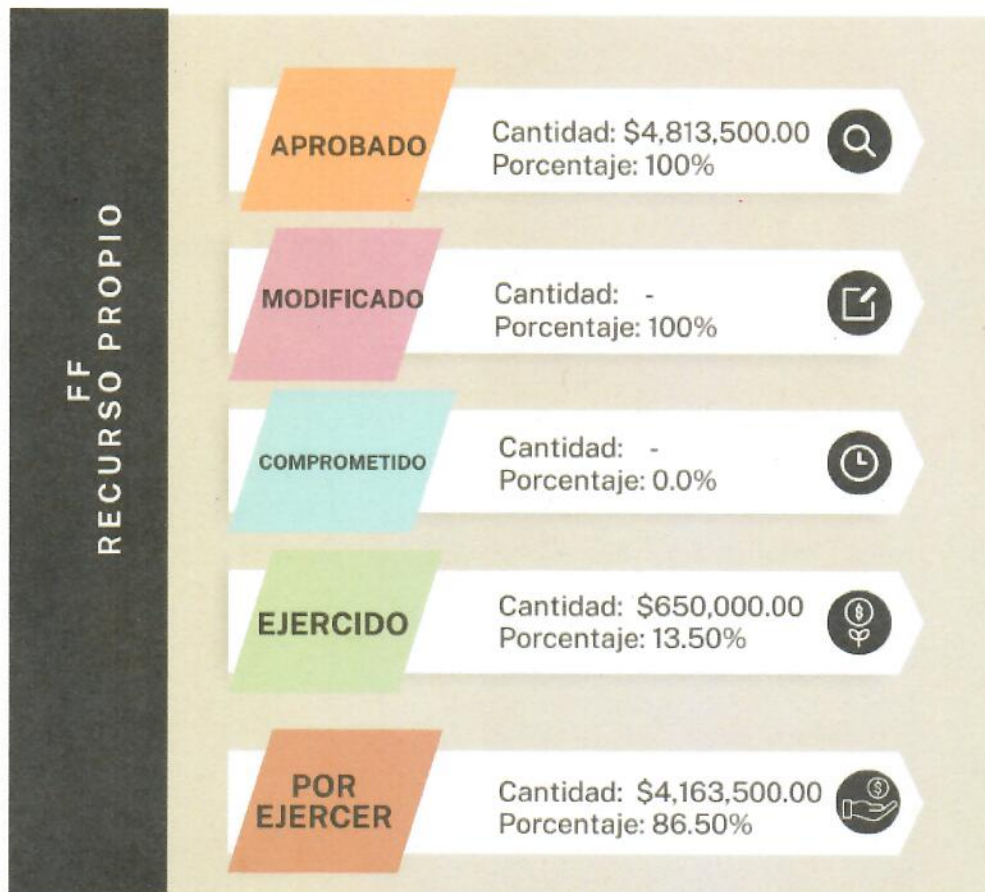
FF
RECURSO PROPIO

APROBADO
Cantidad: \$4,813,500.00
Porcentaje: 100%

MODIFICADO
Cantidad: -
Porcentaje: 100%

COMPROMETIDO
Cantidad: -
Porcentaje: 0.0%

EJERCIDO
Cantidad: \$650,000.00
Porcentaje: 13.50%

POR EJERCER
Cantidad: \$4,163,500.00
Porcentaje: 86.50%